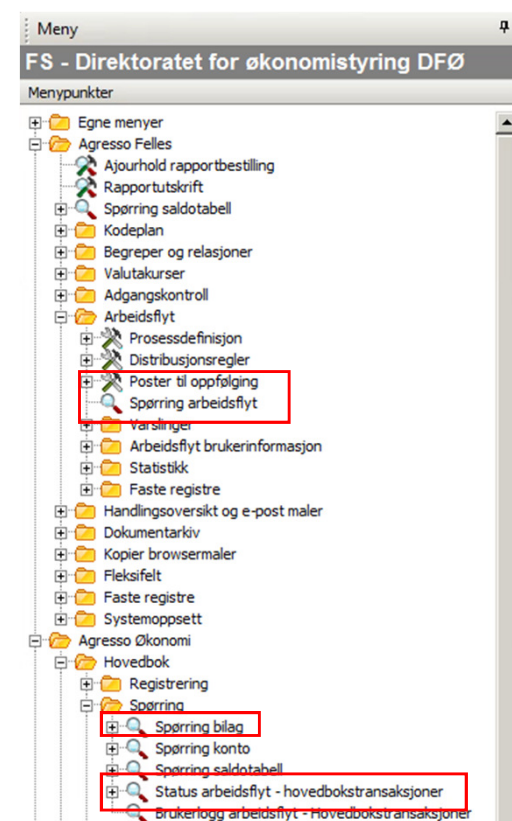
Meny

FS - Direktoratet for økonomistyring DFØ

Menypunkter

Egne menyer
Agresso Felles
Ajourhold rapportbestilling
Rapportutskrift
Spørring saldotabell
Kodeplan
Begreper og relasjoner
Valutakurser
Adgangskontroll
Arbeidsflyt
Prosessdefinisjon
Distribusjonsregler
Poster til oppfølging
Spørring arbeidsflyt
Varslinger
Arbeidsflyt brukerinformasjon
Statistikk
Faste registre
Handlingsoversikt og e-post maler
Dokumentarkiv
Kopier browsermaler
Fleksifelt
Faste registre
Systemoppsett
Agresso Økonomi
Hovedbok
Registrering
Spørring
Spørring bilag
Spørring konto
Spørring saldotabell
Status arbeidsflyt - hovedbokstransaksjoner
Brukerlogg arbeidsflyt - Hovedbokstransaksjoner